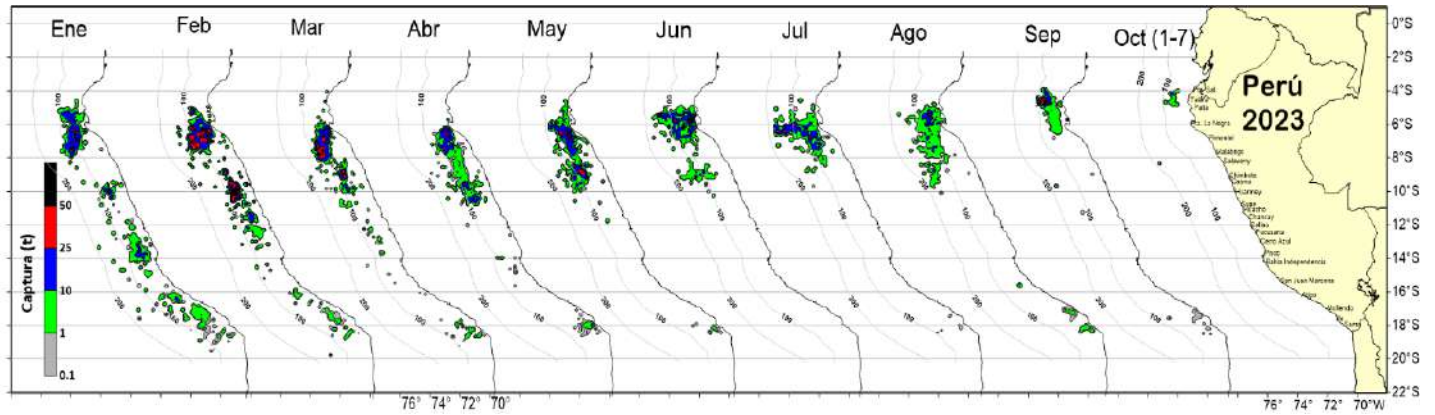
Ene Feb Mar Abr May Jun Jul Ago Sep Oct (1-7)

Perú
2023

Captura (t)
50
25
10
1
0.1

0°S
2°S
4°S
6°S
8°S
10°S
12°S
14°S
16°S
18°S
20°S
22°S

76° 74° 72° 70°

76° 74° 72° 70°W

Paita
Pta. La Negra
Pimentel
Malabrigo
Salaverry
Chimbote
Casma
Huarmey
Supe
Huacho
Chancay
Callao
Pucusana
Cerro Azul
Pisco
Bahía Independencia
San Juan Marcona
Atico
Mollendo
Ilo